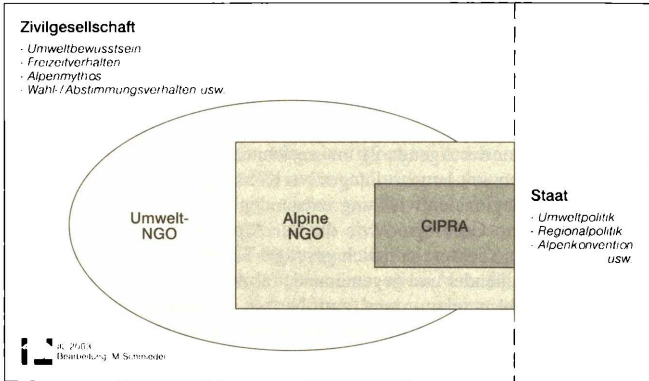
Zivilgesellschaft
- Umweltbewusstsein
- Freizeitverhalten
- Alpenmythos
- Wahl- / Abstimmungsverhalten usw.

Umwelt-NGO

Alpine NGO

CIPRA

Staat
- Umweltpolitik
- Regionalpolitik
- Alpenkonvention usw.

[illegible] 2003
Bearbeitung: M. Schmeder